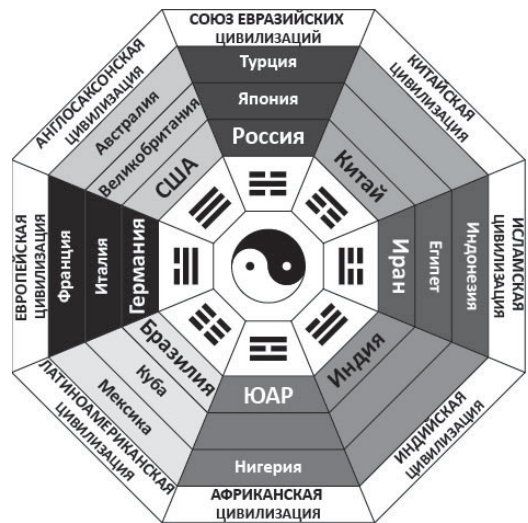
СОЮЗ ЕВРАЗИЙСКИХ ЦИВИЛИЗАЦИЙ
Турция
Япония
Россия

КИТАЙСКАЯ ЦИВИЛИЗАЦИЯ
Китай

ИСЛАМСКАЯ ЦИВИЛИЗАЦИЯ
Иран
Египет
Индонезия

ИНДИЙСКАЯ ЦИВИЛИЗАЦИЯ
Индия

АФРИКАНСКАЯ ЦИВИЛИЗАЦИЯ
ЮАР
Нигерия

ЛАТИНОАМЕРИКАНСКАЯ ЦИВИЛИЗАЦИЯ
Бразилия
Куба
Мексика

ЕВРОПЕЙСКАЯ ЦИВИЛИЗАЦИЯ
Германия
Италия
Франция

АНГЛОСАКСОНСКАЯ ЦИВИЛИЗАЦИЯ
США
Великобритания
Австралия